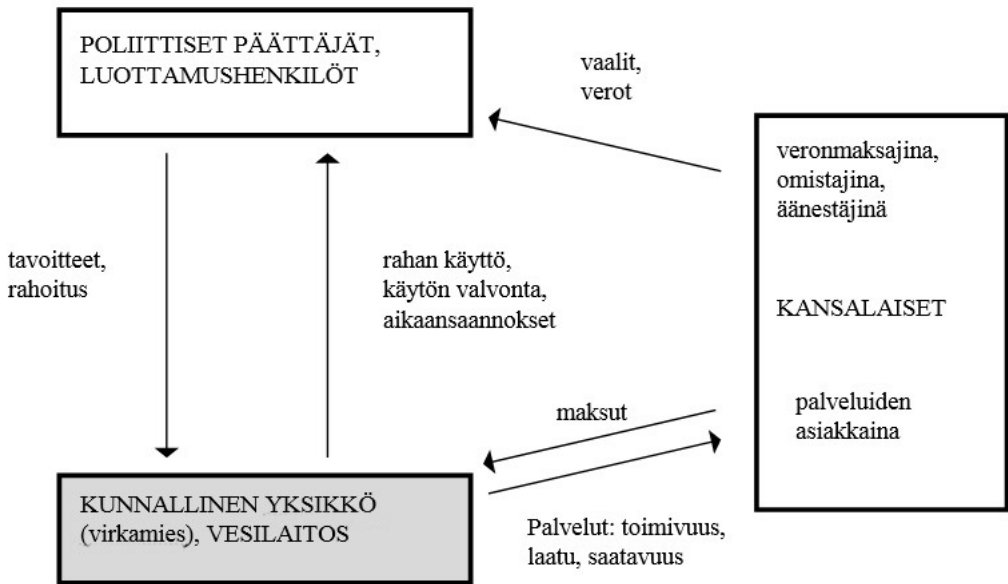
POLIITTISET PÄÄTTÄJÄT, LUOTTAMUSHENKILÖT

vaalit, verot

veronmaksajina, omistajina, äänestäjinä

KANSALAISET

palveluiden asiakkaina

tavoitteet, rahoitus

rahan käyttö, käytön valvonta, aikaansaannokset

maksut

KUNNALLINEN YKSIKKÖ (virkamies), VESILAITOS

Palvelut: toimivuus, laatu, saatavuus